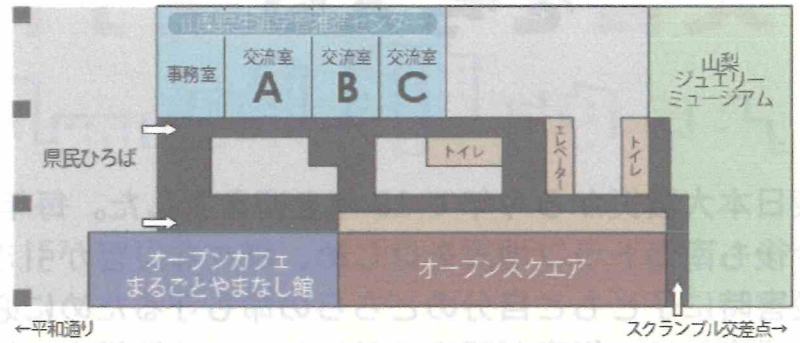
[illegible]センター

事務室

交流室 A

交流室 B

交流室 C

山梨
ジュエリー
ミュージアム

県民ひろば

トイレ

エレベーター

トイレ

オープンカフェ
まるごとやまなし館

オープンスクエア

←平和通り

スクランブル交差点→